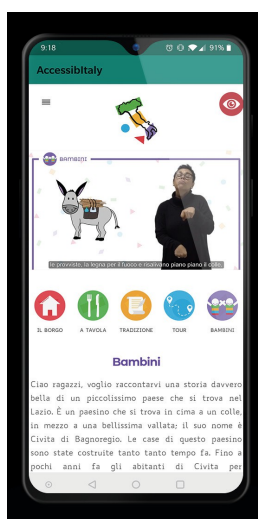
9:18

91%

AccessibItaly

BAMBINI

le provviste, la legna per il fuoco e risalivano piano piano il colle.

IL BORGO

A TAVOLA

TRADIZIONE

TOUR

BAMBINI

Bambini

Ciao ragazzi, voglio raccontarvi una storia davvero bella di un piccolissimo paese che si trova nel Lazio. È un paesino che si trova in cima a un colle, in mezzo a una bellissima vallata; il suo nome è Civita di Bagnoregio. Le case di questo paesino sono state costruite tanto tanto tempo fa. Fino a pochi anni fa gli abitanti di Civita per